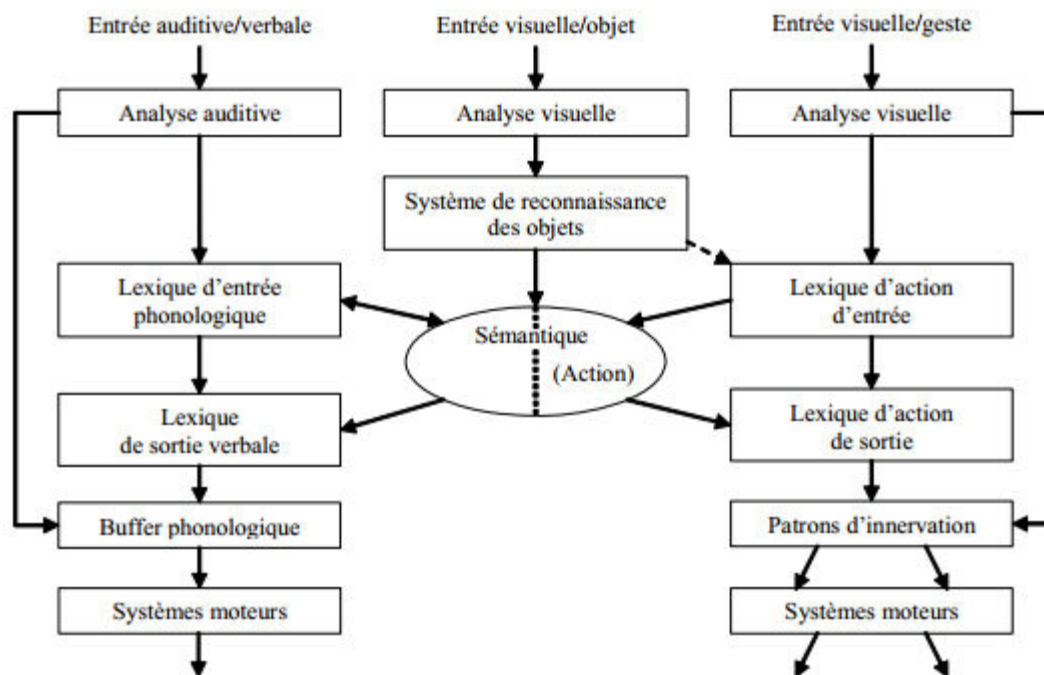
Entrée auditive/verbale

Entrée visuelle/objet

Entrée visuelle/geste

Analyse auditive

Analyse visuelle

Analyse visuelle

Système de reconnaissance des objets

Lexique d'entrée phonologique

Sémantique

(Action)

Lexique d'action d'entrée

Lexique de sortie verbale

Lexique d'action de sortie

Buffer phonologique

Patrons d'innervation

Systèmes moteurs

Systèmes moteurs